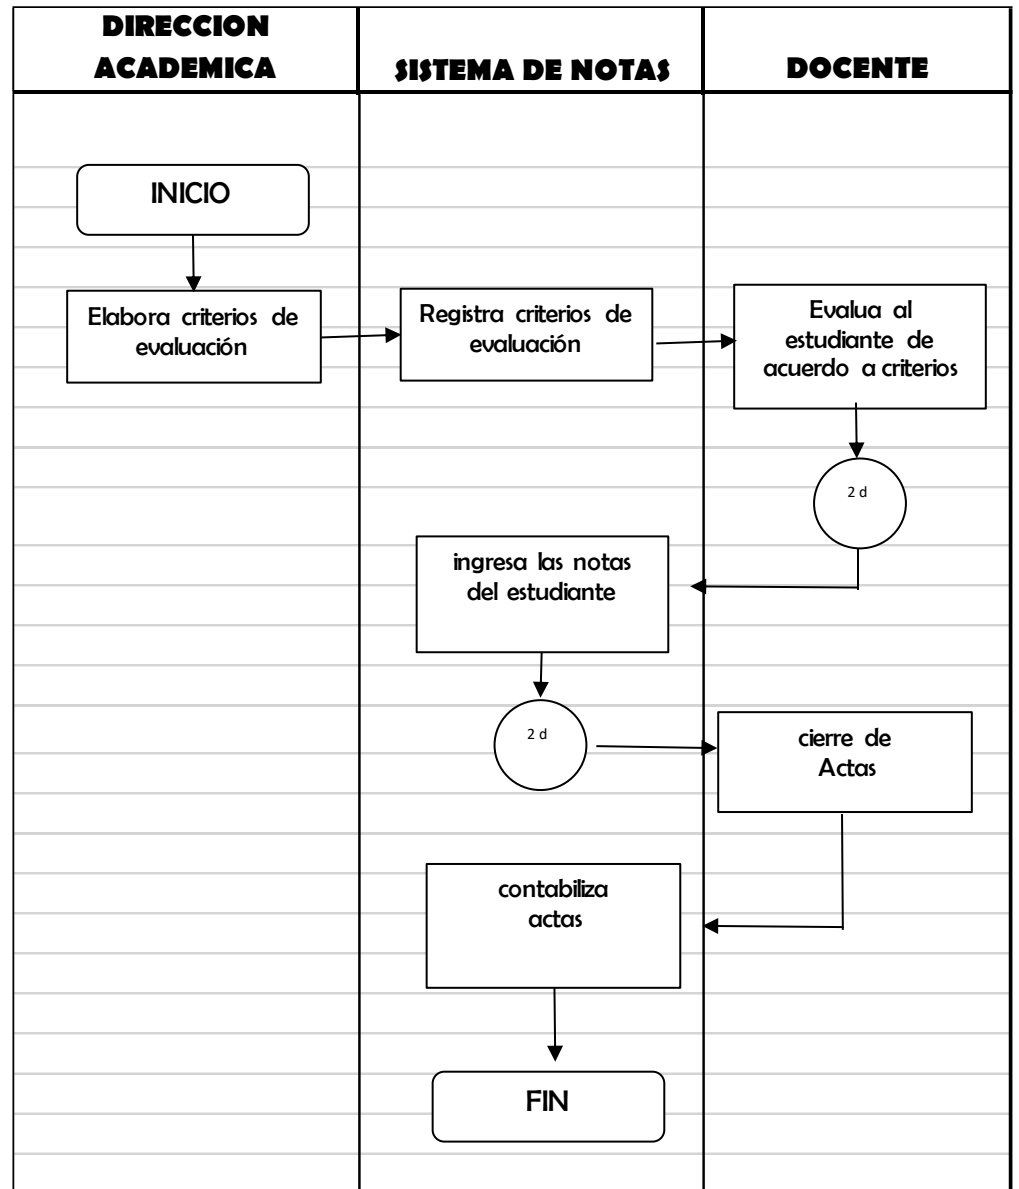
DIRECCION ACADEMICA

SISTEMA DE NOTAS

DOCENTE

INICIO

Elabora criterios de evaluación

Registra criterios de evaluación

Evalua al estudiante de acuerdo a criterios

2 d

ingresa las notas del estudiante

2 d

cierre de Actas

contabiliza actas

FIN